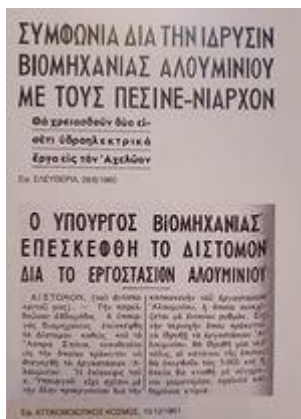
ΣΥΜΦΩΝΙΑ ΔΙΑ ΤΗΝ ΙΔΡΥΣΙΝ ΒΙΟΜΗΧΑΝΙΑΣ ΑΛΟΥΜΙΝΙΟΥ ΜΕ ΤΟΥΣ ΠΕΣΙΝΕ-ΝΙΑΡΧΟΝ

Θά χρειασθοῦν δύο εἰσέτι ὑδροηλεκτρικά ἔργα εἰς τόν Ἀχελῶον

Εφ. ΕΛΕΥΘΕΡΙΑ, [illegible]

Ο ΥΠΟΥΡΓΟΣ ΒΙΟΜΗΧΑΝΙΑΣ ΕΠΕΣΚΕΦΘΗ ΤΟ ΔΙΣΤΟΜΟΝ ΔΙΑ ΤΟ ΕΡΓΟΣΤΑΣΙΟΝ ΑΛΟΥΜΙΝΙΟΥ

ΔΙΣΤΟΜΟΝ, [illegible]

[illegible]

Εφ. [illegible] ΚΟΣΜΟΣ, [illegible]